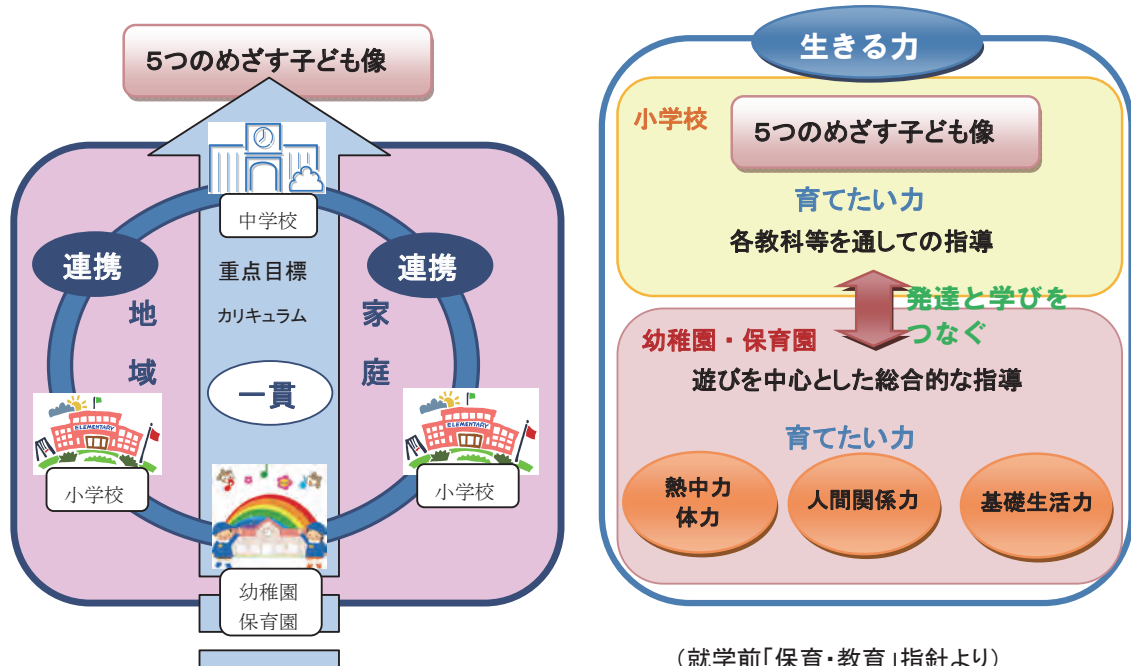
5つのめざす子ども像

中学校

連携

地域

重点目標

カリキュラム

一貫

連携

家庭

ELEMENTARY

小学校

ELEMENTARY

小学校

幼稚園
保育園

生きる力

小学校

5つのめざす子ども像

育てたい力

各教科等を通しての指導

発達と学びをつなぐ

幼稚園・保育園

遊びを中心とした総合的な指導

育てたい力

熱中力
体力

人間関係力

基礎生活力

（就学前「保育・教育」指針より）